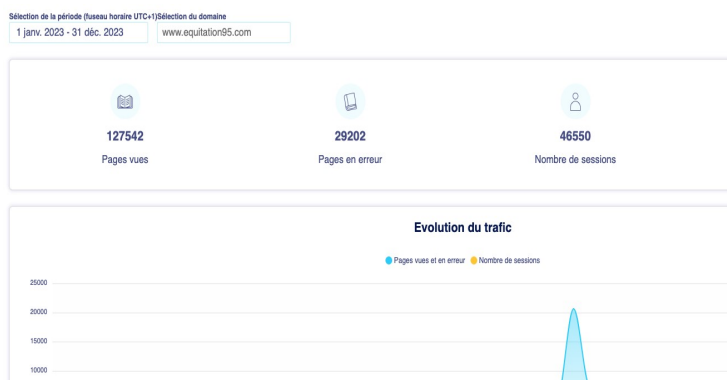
Sélection de la période (fuseau horaire UTC+1)Sélection du domaine
1 janv. 2023 - 31 déc. 2023
www.equitation95.com

127542
Pages vues

29202
Pages en erreur

46550
Nombre de sessions

Evolution du trafic

Pages vues et en erreur
Nombre de sessions

25000
20000
15000
10000